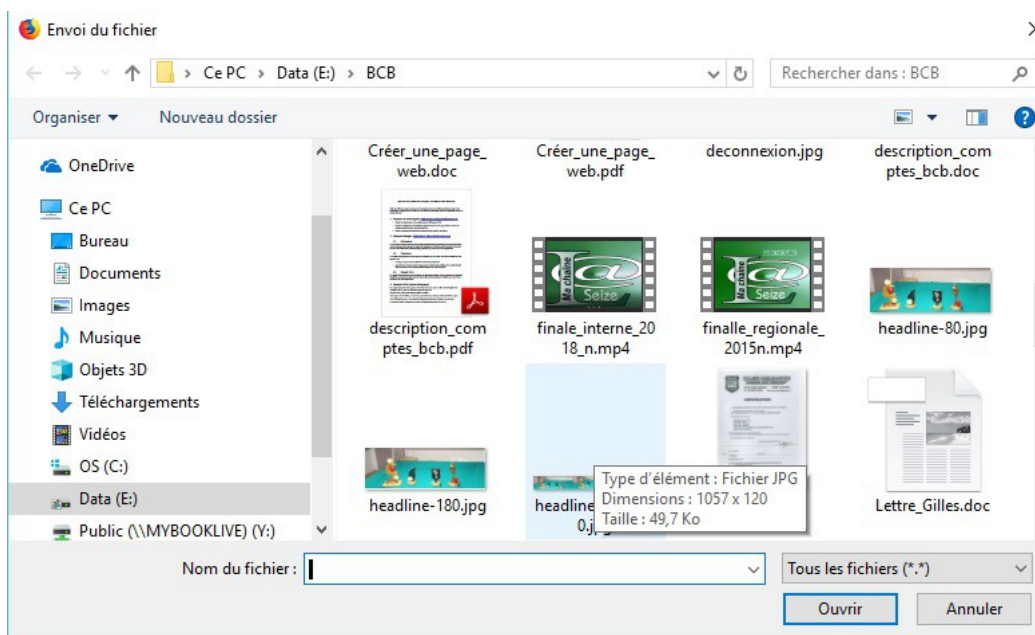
Envoi du fichier

Ce PC > Data (E:) > BCB

Rechercher dans : BCB

Organiser ▾ Nouveau dossier

OneDrive
Ce PC
Bureau
Documents
Images
Musique
Objets 3D
Téléchargements
Vidéos
OS (C:)
Data (E:)
Public (\\MYBOOKLIVE) (Y:)

Créer_une_page_web.doc
Créer_une_page_web.pdf
deconnexion.jpg
description_comptes_bcb.doc
description_comptes_bcb.pdf
finale_interne_2018_n.mp4
finalle_regionale_2015n.mp4
headline-80.jpg
headline-180.jpg
headline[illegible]0.jpg
Lettre_Gilles.doc

Type d'élément : Fichier JPG
Dimensions : 1057 x 120
Taille : 49,7 Ko

Nom du fichier :
Tous les fichiers (*.*)
Ouvrir
Annuler